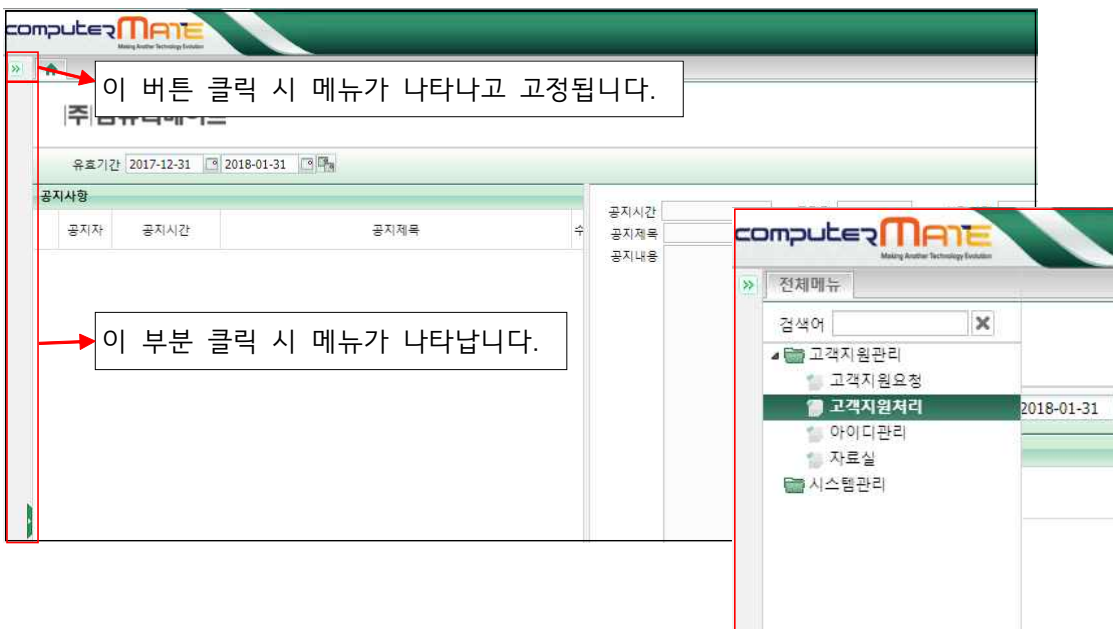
computerMATE
Making Another Technology Evolution

»

이 버튼 클릭 시 메뉴가 나타나고 고정됩니다.

|주|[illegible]

유효기간 2017-12-31 2018-01-31

공지사항

| 공지자 | 공지시간 | 공지제목 | 수 |
|---|---|---|---|

공지시간
공지제목
공지내용

이 부분 클릭 시 메뉴가 나타납니다.

computerMATE
Making Another Technology Evolution

»

전체메뉴

검색어

고객지원관리
고객지원요청
고객지원처리
아이디관리
자료실
시스템관리

2018-01-31